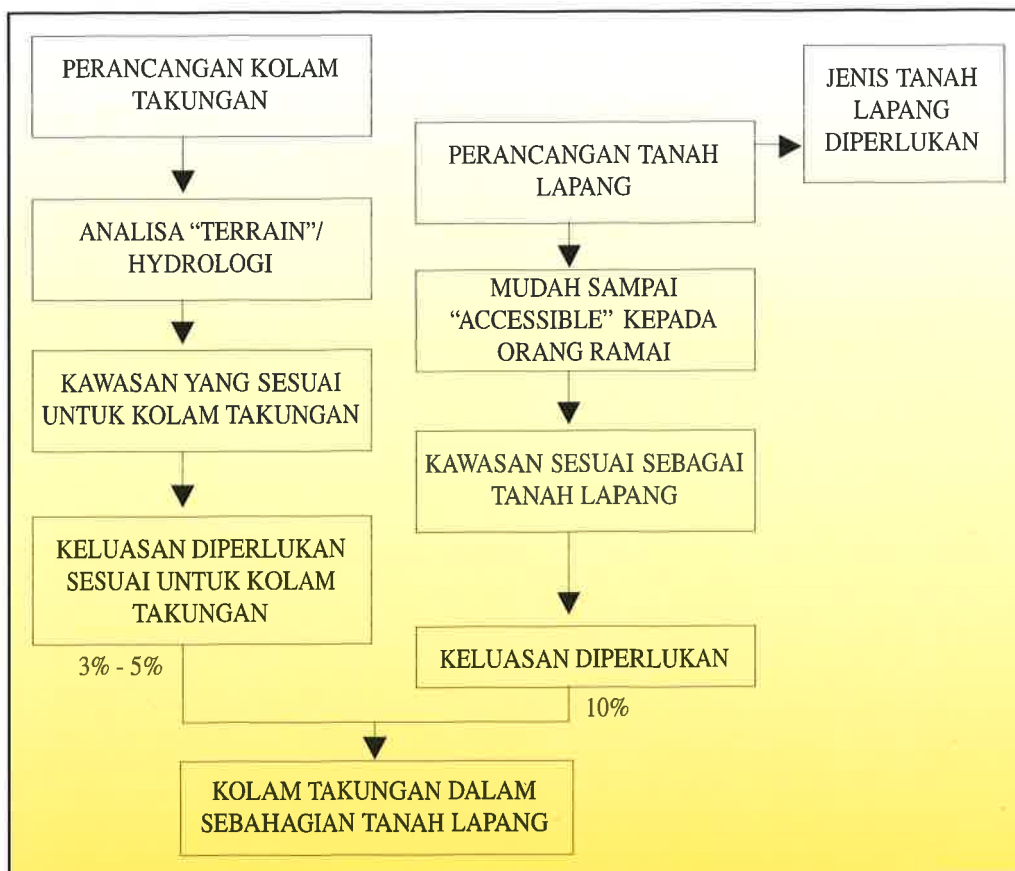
PERANCANGAN KOLAM TAKUNGAN

ANALISA "TERRAIN"/ HYDROLOGI

KAWASAN YANG SESUAI UNTUK KOLAM TAKUNGAN

KELUASAN DIPERLUKAN SESUAI UNTUK KOLAM TAKUNGAN

3% - 5%

PERANCANGAN TANAH LAPANG

JENIS TANAH LAPANG DIPERLUKAN

MUDAH SAMPAI "ACCESSIBLE" KEPADA ORANG RAMAI

KAWASAN SESUAI SEBAGAI TANAH LAPANG

KELUASAN DIPERLUKAN

10%

KOLAM TAKUNGAN DALAM SEBAHAGIAN TANAH LAPANG